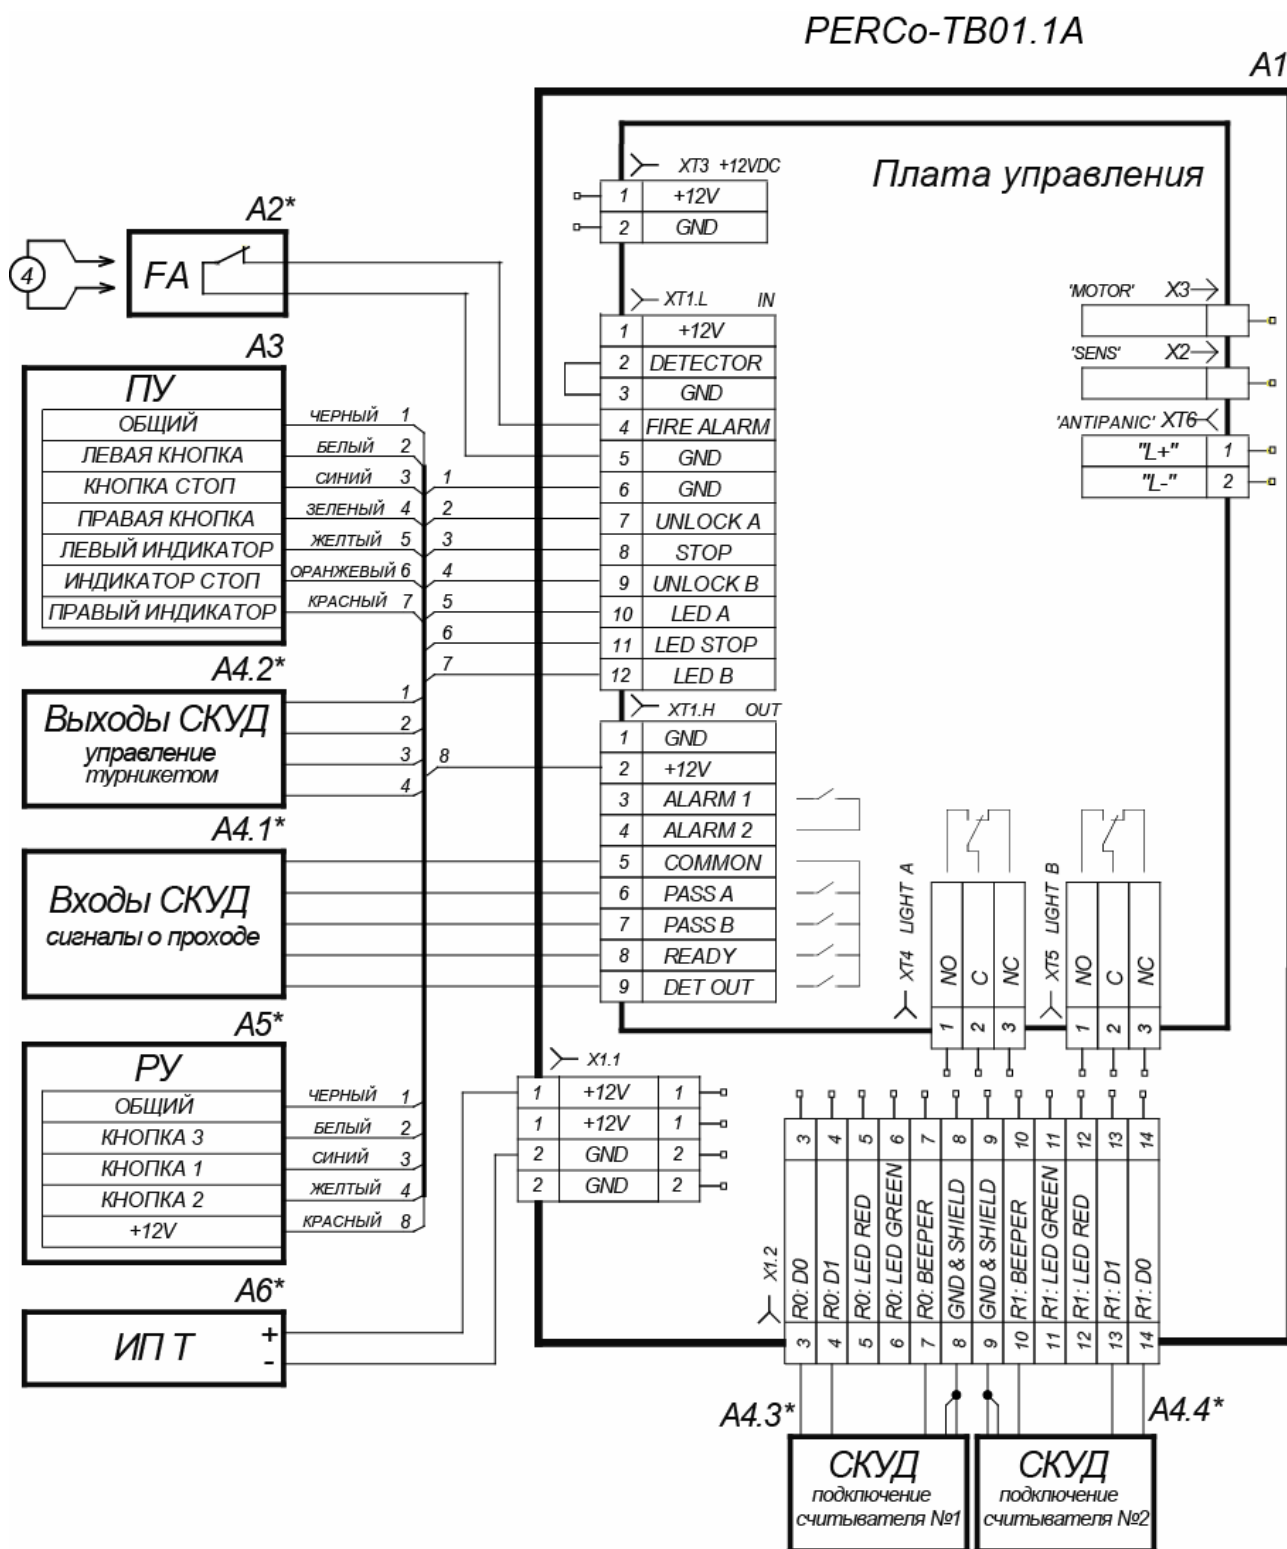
PERCo-TB01.1A

A1

Плата управления

XT3 +12VDC

| 1 | +12V |
|---|---|
| 2 | GND |

A2*

4

FA

XT1.L IN

| 1 | +12V |
|---|---|
| 2 | DETECTOR |
| 3 | GND |
| 4 | FIRE ALARM |
| 5 | GND |
| 6 | GND |
| 7 | UNLOCK A |
| 8 | STOP |
| 9 | UNLOCK B |
| 10 | LED A |
| 11 | LED STOP |
| 12 | LED B |

'MOTOR' X3

'SENS' X2

'ANTIPANIC' XT6

| "L+" | 1 |
|---|---|
| "L-" | 2 |

A3

ПУ

| ОБЩИЙ | ЧЕРНЫЙ 1 |
|---|---|
| ЛЕВАЯ КНОПКА | БЕЛЫЙ 2 |
| КНОПКА СТОП | СИНИЙ 3 |
| ПРАВАЯ КНОПКА | ЗЕЛЕНЫЙ 4 |
| ЛЕВЫЙ ИНДИКАТОР | ЖЕЛТЫЙ 5 |
| ИНДИКАТОР СТОП | ОРАНЖЕВЫЙ 6 |
| ПРАВЫЙ ИНДИКАТОР | КРАСНЫЙ 7 |

1 2 3 4 5 6 7

A4.2*

Выходы СКУД
управление турникетом

1 2 3 4 8

XT1.H OUT

| 1 | GND |
|---|---|
| 2 | +12V |
| 3 | ALARM 1 |
| 4 | ALARM 2 |
| 5 | COMMON |
| 6 | PASS A |
| 7 | PASS B |
| 8 | READY |
| 9 | DET OUT |

A4.1*

Входы СКУД
сигналы о проходе

XT4 LIGHT A
NO C NC
1 2 3

XT5 LIGHT B
NO C NC
1 2 3

A5*

РУ

| ОБЩИЙ | ЧЕРНЫЙ 1 |
|---|---|
| КНОПКА 3 | БЕЛЫЙ 2 |
| КНОПКА 1 | СИНИЙ 3 |
| КНОПКА 2 | ЖЕЛТЫЙ 4 |
| +12V | КРАСНЫЙ 8 |

X1.1

| 1 | +12V | 1 |
|---|---|---|
| 1 | +12V | 1 |
| 2 | GND | 2 |
| 2 | GND | 2 |

X1.2

| 3 | 4 | 5 | 6 | 7 | 8 | 9 | 10 | 11 | 12 | 13 | 14 |
|---|---|---|---|---|---|---|---|---|---|---|---|
| R0: D0 | R0: D1 | R0: LED RED | R0: LED GREEN | R0: BEEPER | GND & SHIELD | GND & SHIELD | R1: BEEPER | R1: LED GREEN | R1: LED RED | R1: D1 | R1: D0 |
| 3 | 4 | 5 | 6 | 7 | 8 | 9 | 10 | 11 | 12 | 13 | 14 |

A6*

ИП Т
+
-

A4.3*

A4.4*

СКУД
подключение считывателя №1

СКУД
подключение считывателя №2